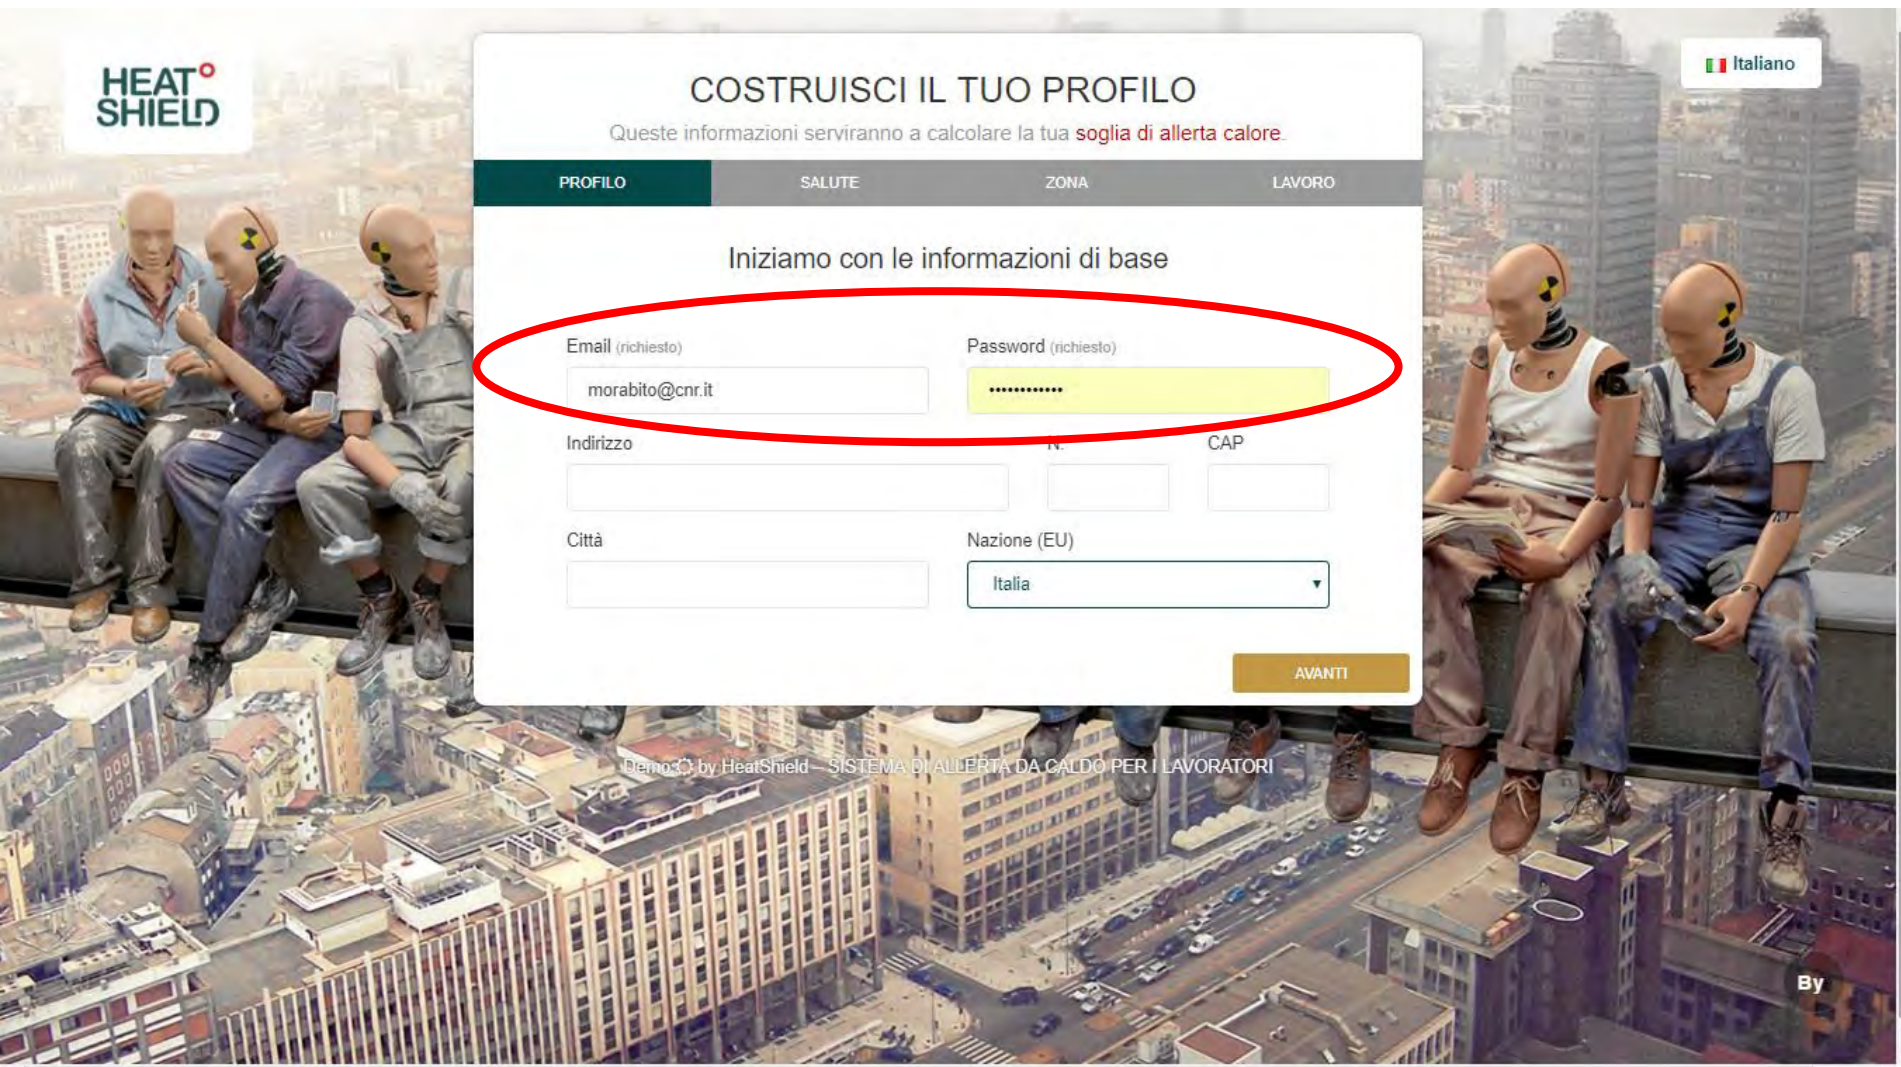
HEAT° SHIELD

Italiano

COSTRUISCI IL TUO PROFILO

Queste informazioni serviranno a calcolare la tua soglia di allerta calore.

PROFILO SALUTE ZONA LAVORO

Iniziamo con le informazioni di base

Email (richiesto)
morabito@cnr.it

Password (richiesto)
•••••••••••••

Indirizzo

N.

CAP

Città

Nazione (EU)
Italia

AVANTI

Demo © by HeatShield – SISTEMA DI ALLERTA DA CALDO PER I LAVORATORI

By